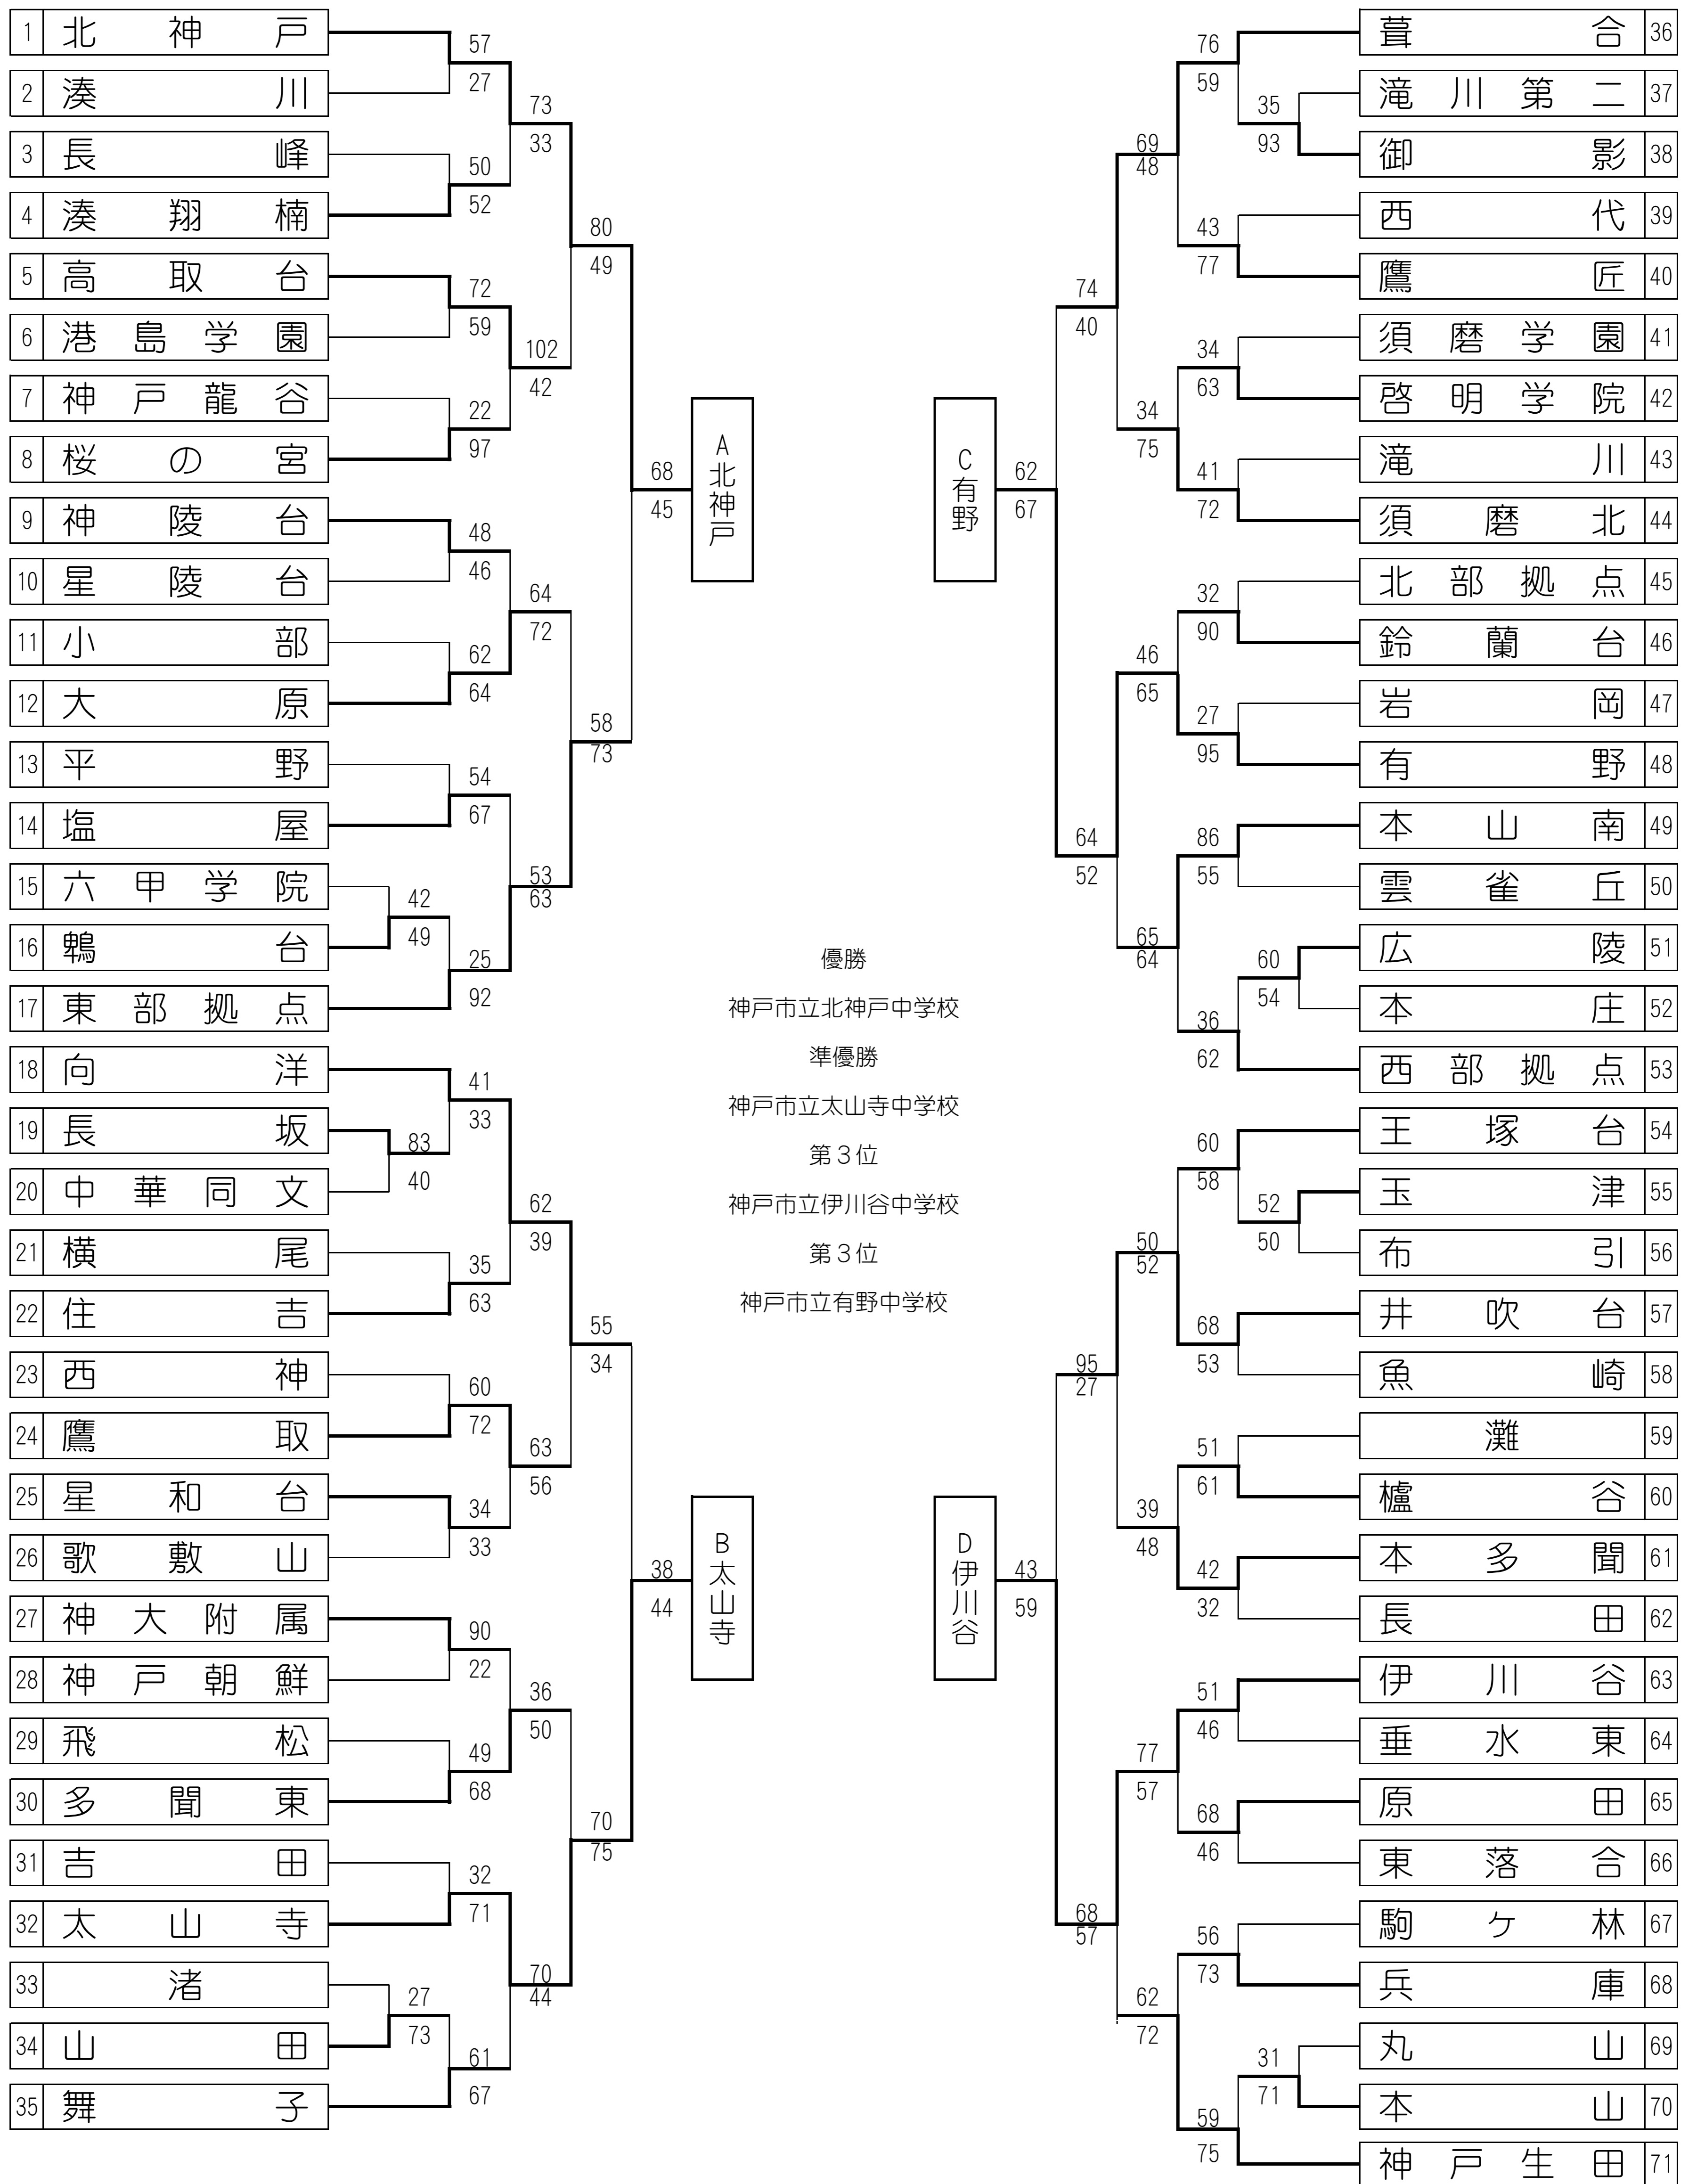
| 1 | 北神戸 |
|---|---|
| 2 | 湊川 |
| 3 | 長峰 |
| 4 | 湊翔楠 |
| 5 | 高取台 |
| 6 | 港島学園 |
| 7 | 神戸龍谷 |
| 8 | 桜の宮 |
| 9 | 神陵台 |
| 10 | 星陵台 |
| 11 | 小部 |
| 12 | 大原 |
| 13 | 平野 |
| 14 | 塩屋 |
| 15 | 六甲学院 |
| 16 | 鵯台 |
| 17 | 東部拠点 |
| 18 | 向洋 |
| 19 | 長坂 |
| 20 | 中華同文 |
| 21 | 横尾 |
| 22 | 住吉 |
| 23 | 西神 |
| 24 | 鷹取 |
| 25 | 星和台 |
| 26 | 歌敷山 |
| 27 | 神大附属 |
| 28 | 神戸朝鮮 |
| 29 | 飛松 |
| 30 | 多聞東 |
| 31 | 吉田 |
| 32 | 太山寺 |
| 33 | 渚 |
| 34 | 山田 |
| 35 | 舞子 |

57 27 50 52 72 59 22 97 48 46 62 64 54 67 42 49 25 92 41 33 83 40 35 63 60 72 34 33 90 22 49 68 32 71 27 73 61 67

73 33 102 42 64 72 53 63 62 39 63 56 36 50 70 44

80 49 58 73 55 34 70 75

68 45 38 44

A
北神戸

B
太山寺

C
有野

D
伊川谷

62 67 43 59

優勝
神戸市立北神戸中学校
準優勝
神戸市立太山寺中学校
第３位
神戸市立伊川谷中学校
第３位
神戸市立有野中学校

74 40 64 52 95 27 68 57

69 48 34 75 46 65 65 64 50 52 39 48 77 57 62 72

76 59 35 93 43 77 34 63 41 72 32 90 27 95 86 55 60 54 36 62 60 58 52 50 68 53 51 61 42 32 51 46 68 46 56 73 31 71 59 75

| 葺合 | 36 |
|---|---|
| 滝川第二 | 37 |
| 御影 | 38 |
| 西代 | 39 |
| 鷹匠 | 40 |
| 須磨学園 | 41 |
| 啓明学院 | 42 |
| 滝川 | 43 |
| 須磨北 | 44 |
| 北部拠点 | 45 |
| 鈴蘭台 | 46 |
| 岩岡 | 47 |
| 有野 | 48 |
| 本山南 | 49 |
| 雲雀丘 | 50 |
| 広陵 | 51 |
| 本庄 | 52 |
| 西部拠点 | 53 |
| 王塚台 | 54 |
| 玉津 | 55 |
| 布引 | 56 |
| 井吹台 | 57 |
| 魚崎 | 58 |
| 灘 | 59 |
| 櫨谷 | 60 |
| 本多聞 | 61 |
| 長田 | 62 |
| 伊川谷 | 63 |
| 垂水東 | 64 |
| 原田 | 65 |
| 東落合 | 66 |
| 駒ケ林 | 67 |
| 兵庫 | 68 |
| 丸山 | 69 |
| 本山 | 70 |
| 神戸生田 | 71 |